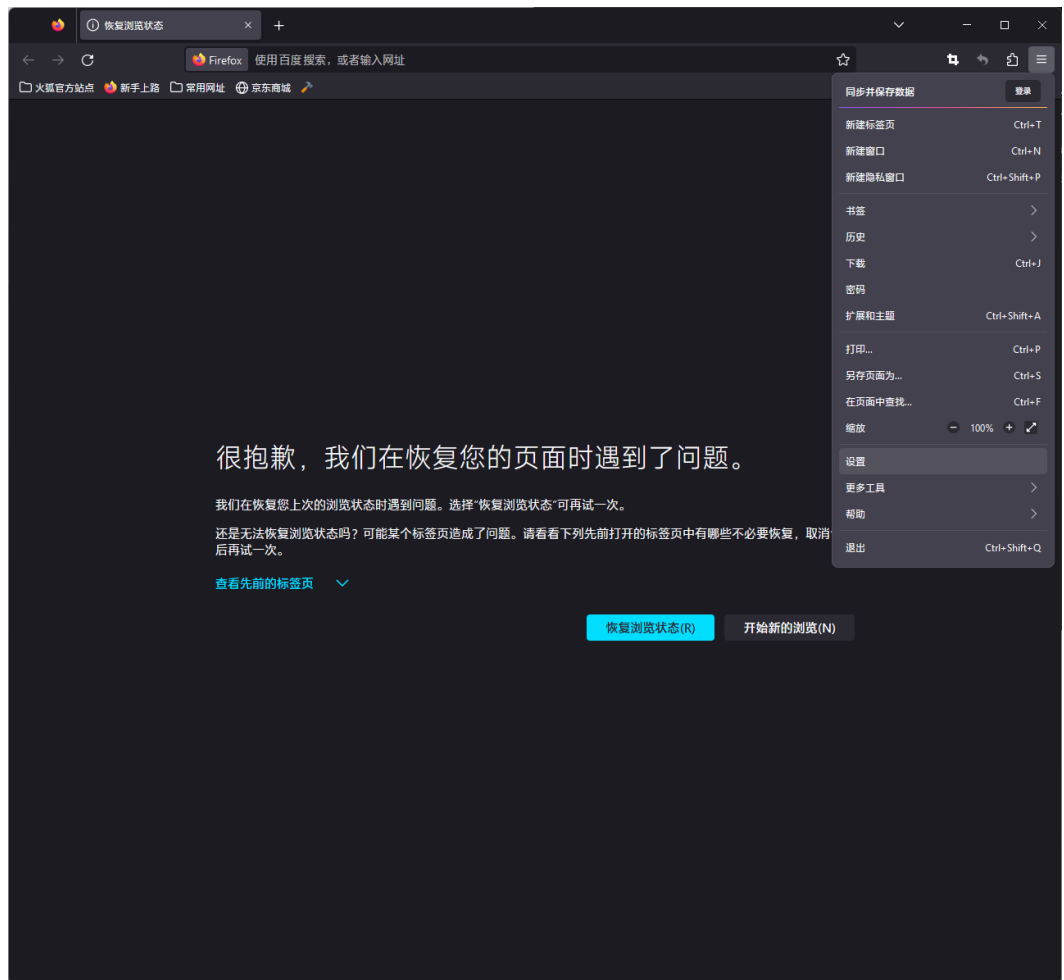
恢复浏览状态 ×

Firefox 使用百度搜索，或者输入网址

火狐官方站点 新手上路 常用网址 京东商城

很抱歉，我们在恢复您的页面时遇到了问题。

我们在恢复您上次的浏览状态时遇到问题。选择"恢复浏览状态"可再试一次。

还是无法恢复浏览状态吗？可能某个标签页造成了问题。请看看下列先前打开的标签页中有哪些不必要恢复，取消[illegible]后再试一次。

查看先前的标签页

恢复浏览状态(R) 开始新的浏览(N)

同步并保存数据 登录
新建标签页 Ctrl+T
新建窗口 Ctrl+N
新建隐私窗口 Ctrl+Shift+P
书签
历史
下载 Ctrl+J
密码
扩展和主题 Ctrl+Shift+A
打印... Ctrl+P
另存页面为... Ctrl+S
在页面中查找... Ctrl+F
缩放 − 100% +
设置
更多工具
帮助
退出 Ctrl+Shift+Q